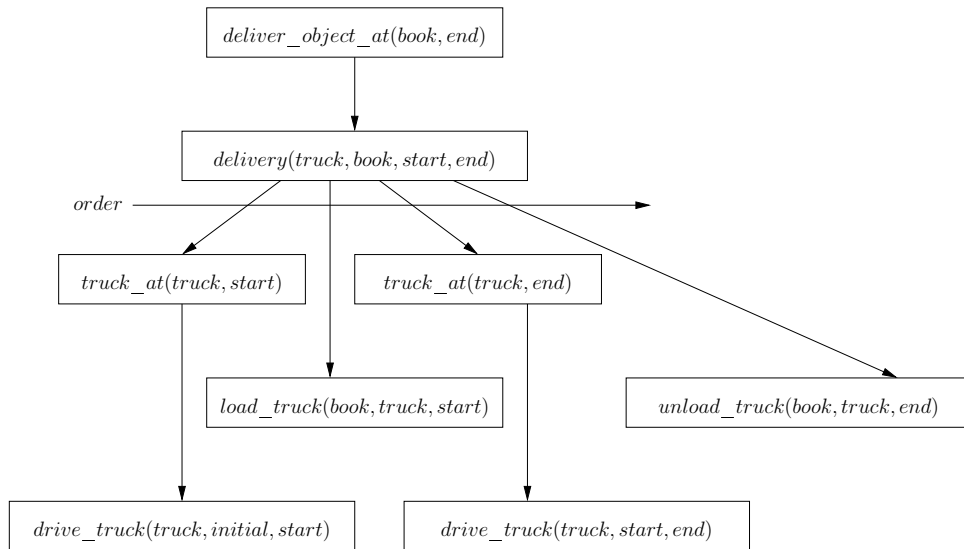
$deliver\_object\_at(book, end)$

$delivery(truck, book, start, end)$

$order$

$truck\_at(truck, start)$

$truck\_at(truck, end)$

$load\_truck(book, truck, start)$

$unload\_truck(book, truck, end)$

$drive\_truck(truck, initial, start)$

$drive\_truck(truck, start, end)$